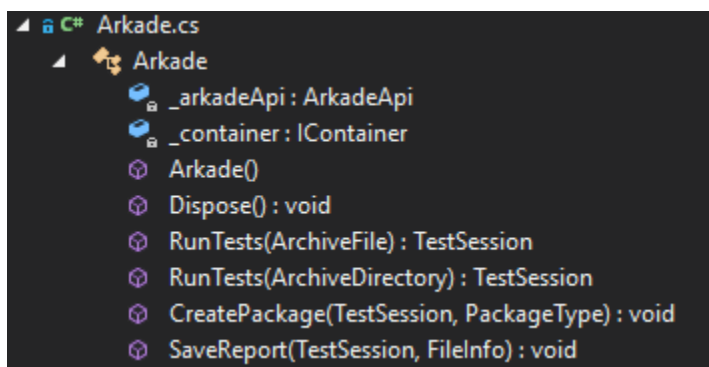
C# Arkade.cs
Arkade
_arkadeApi : ArkadeApi
_container : IContainer
Arkade()
Dispose() : void
RunTests(ArchiveFile) : TestSession
RunTests(ArchiveDirectory) : TestSession
CreatePackage(TestSession, PackageType) : void
SaveReport(TestSession, FileInfo) : void